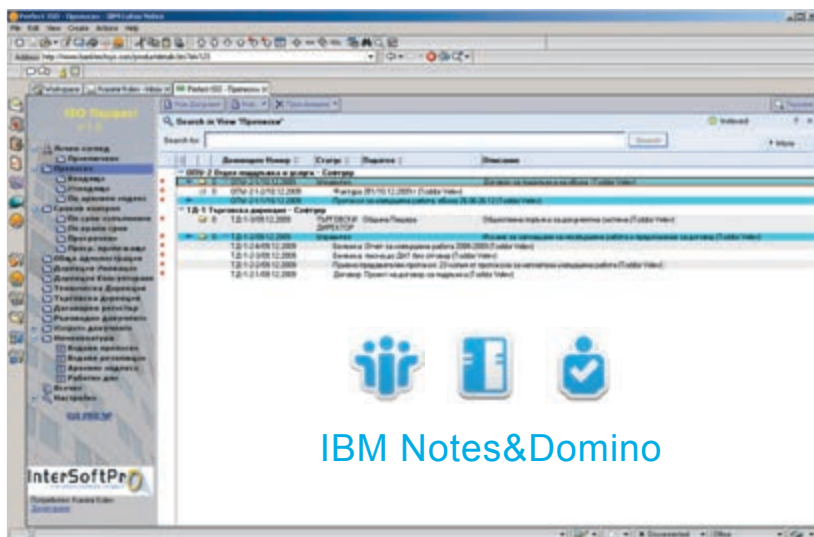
Perfect ISO - Протоколи - IBM Lotus Notes

File Edit View Create Actions Help

Workspace

ISO Перфект

Search in View "Протоколи"

Search for

Search

Документ Номер | Статус | Подател | Описание

ODV-2 Отдел поддръжка и услуги - Софтуер

ТД-1 Търговска дирекция - Софтуер

ТЪРГОВСКИ ДИРЕКТОР

InterSoftPro

IBM Notes&Domino